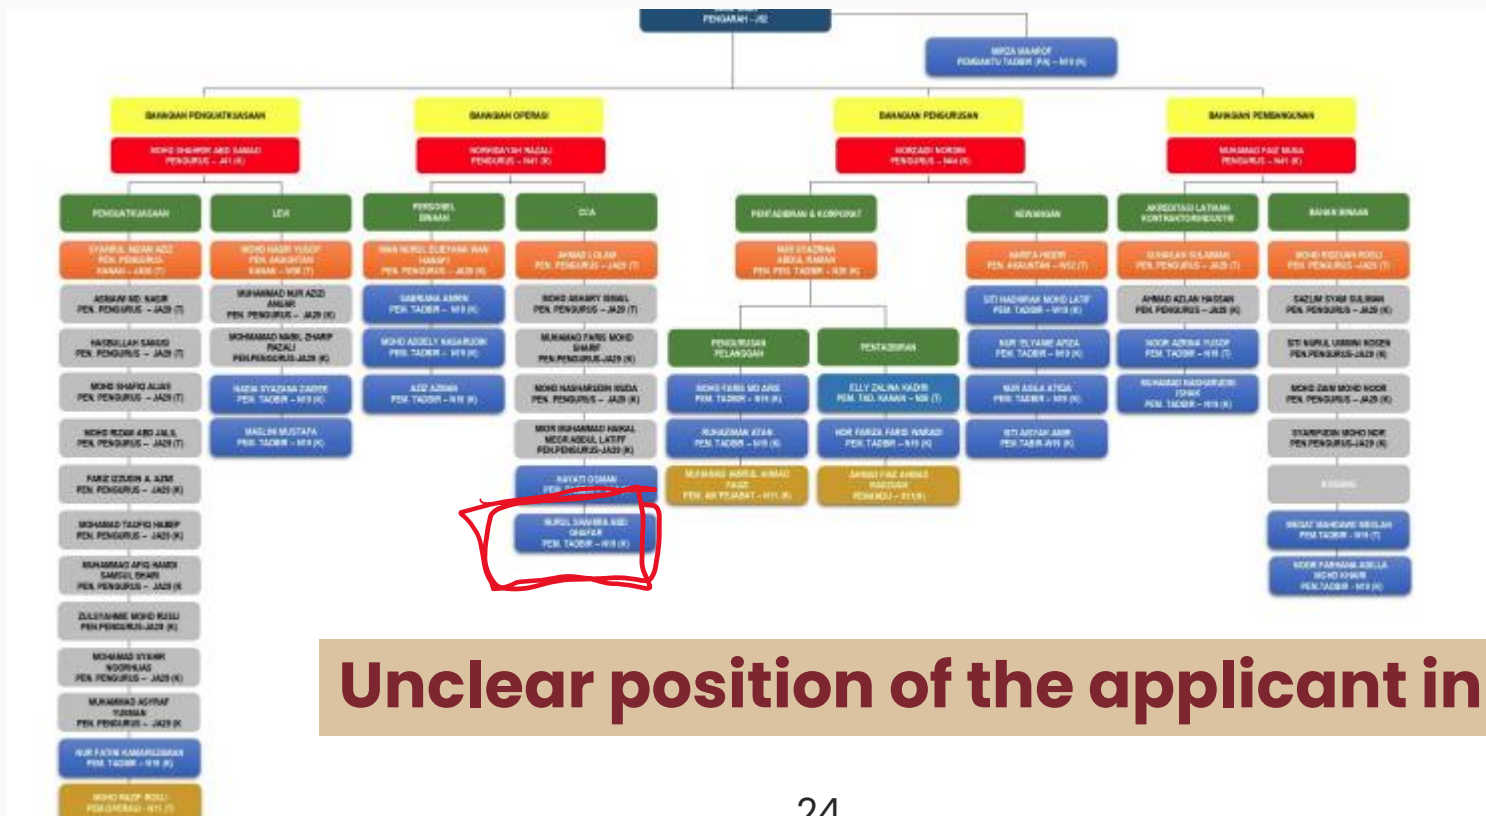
PENGARAH – J52

MIRZA MAAROF
PEMBANTU TADBIR (P/O) – N19 (K)

BAHAGIAN PENGUATKUASAAN
MOHD SHAHRIK ABD SAMAD
PENGURUS – J41 (K)

BAHAGIAN OPERASI
NORHIDAYAH RAZALI
PENGURUS – N41 (K)

BAHAGIAN PENGURUSAN
NORZAIDI NORDIN
PENGURUS – N44 (K)

BAHAGIAN PEMBANGUNAN
MUHAMAD FAIZ MUSA
PENGURUS – N41 (K)

PENGUATKUASAAN
SYAHRUL NIZAM AZIZ
PEN. PENGURUS KANAN – J38 (T)
ASNAWI MD. NASIR
PEN. PENGURUS – J29 (T)
HASBULLAH SAMSU
PEN. PENGURUS – J29 (T)
MOHD SHAFIQ ALIAS
PEN. PENGURUS – J29 (T)
MOHD RIZAM ABD JALIL
PEN. PENGURUS – J29 (T)
FAKIZ IZZUDIN A. AZMI
PEN. PENGURUS – J29 (K)
MOHAMAD TAUFIQ HABIP
PEN. PENGURUS – J29 (K)
MUHAMMAD AFIQ HAIDI SAMSUL BHARI
PEN. PENGURUS – J29 (K)
ZULSYAHMIE MOHD RUSLI
PEN.PENGURUS-J29 (K)
MOHAMAD SYAKIR NOORHIJAS
PEN. PENGURUS – J29 (K)
MUHAMMAD ASYRAF YUSMAN
PEN. PENGURUS – J29 (K)
NUR FATIN KAMARUZAMAN
PEM. TADBIR – N19 (K)
MOHD RAZIF ROSLI
PEM.OPERASI – N11 (T)

LEM
MOHD HASIR YUSOF
PEN. AKAUNTAN KANAN – W38 (T)
MUHAMMAD NUR AZIZI ANUAR
PEN. PENGURUS – J29 (K)
MOHAMAD NABIL ZHARIF RAZALI
PEN.PENGURUS-J29 (K)
NADIA SYAZANA ZABIDI
PEM. TADBIR – N19 (K)
MASLINI MUSTAFA
PEM. TADBIR – N19 (K)

PERSONEL BINAAN
WAN NURUL ELIEYANA WAN HANAFI
PEN. PENGURUS – J29 (K)
SABRIANA AMRIN
PEM. TADBIR – N19 (K)
MOHD ABDELY KASARUDIN
PEM. TADBIR – N19 (K)
AZIZ AZMAN
PEM. TADBIR – N19 (K)

CCA
AHMAD LOLAM
PEN. PENGURUS – J29 (T)
MOHD ASMIRY ISMAIL
PEN. PENGURUS – J29 (T)
MUHAMMAD FARIS MOHD SHARIF
PEN.PENGURUS-J29 (K)
MOHD HASHARUDIN MUDA
PEN. PENGURUS – J29 (K)
MOHD MUHAMMAD HAIKAL MEOR ABDUL LATIFF
PEN.PENGURUS-J29 (K)
HAYATI OSMAN
PEM. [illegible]
NURUL SAHIRA ABD GHAFAR
PEM. TADBIR – N19 (K)

PENTADBIRAN & KORPORAT
NUR SYAZRINA ABDUL RAHMAN
PEN. PEG. TADBIR – N29 (K)

PENGURUSAN PELANGGAN
MOHD FARIS MD ARIS
PEM. TADBIR – N19 (K)
RUHAIZMAN ATAN
PEM. TADBIR – N19 (K)
MUHAMAD ABDUL AHMAD FAUZI
PEM. AM PEJABAT – N11 (K)

PENTADBIRAN
ELLY ZALINA KADIR
PEM. TAD. KANAN – N26 (T)
NOR FARIZA FARID NAWADI
PEM. TADBIR – N19 (K)
AHMAD FAIZ AHMAD MARDIAH
PEMANDU – H11(K)

KEWANGAN
HARITA MOHD
PEN. AKAUNTAN – W32 (T)
SITI NADHIRAH MOHD LATIF
PEM. TADBIR – W19 (K)
NUR ELYANE AFIZA
PEM. TADBIR – N19 (K)
NUR ASILA ATIQA
PEM. TADBIR – W19 (K)
SITI AISYAH AMIR
PEM. TADBIR-W19 (K)

AKREDITASI LATIHAN KONTRAKTOR/INDUSTRI
SUHAILAN SULAIMAN
PEN. PENGURUS – J29 (T)
AHMAD AZLAN HASSAN
PEN. PENGURUS – J29 (K)
NOOR AZRINA YUSOF
PEM. TADBIR – N19 (T)
MUHAMAD HASHARUDIN ISHAK
PEM. TADBIR – N19 (K)

BAHAN BINAAN
MOHD RIDZUAN ROSLI
PEN. PENGURUS – J29 (T)
SAZLIM SYAM SULIMAN
PEN. PENGURUS – J29 (K)
SITI NURUL UMMINI ROSEN
PEN.PENGURUS-J29 (K)
MOHD ZAIM MOHD NOOR
PEN. PENGURUS – J29 (K)
SYARIFUDIN MOHD NOR
PEN.PENGURUS-J29 (K)
KOSONG
SHIDAT WAHDANI IBRAHIM
PEM. TADBIR – N19 (T)
NOOR FARHANA ADILLA MOHD KHAIR
PEM.TADBIR – N19 (K)

Unclear position of the applicant in

24